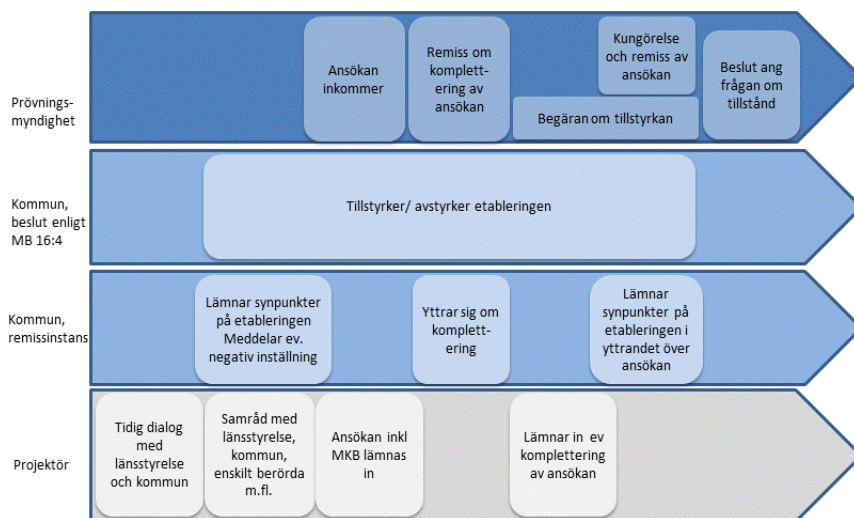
Prövningsmyndighet

Ansökan inkommer

Remiss om komplettering av ansökan

Kungörelse och remiss av ansökan

Begäran om tillstyrkan

Beslut ang frågan om tillstånd

Kommun, beslut enligt MB 16:4

Tillstyrker/ avstyrker etableringen

Kommun, remissinstans

Lämnar synpunkter på etableringen Meddelar ev. negativ inställning

Yttrar sig om komplettering

Lämnar synpunkter på etableringen i yttrandet över ansökan

Projektör

Tidig dialog med länsstyrelse och kommun

Samråd med länsstyrelse, kommun, enskilt berörda m.fl.

Ansökan inkl MKB lämnas in

Lämnar in ev komplettering av ansökan